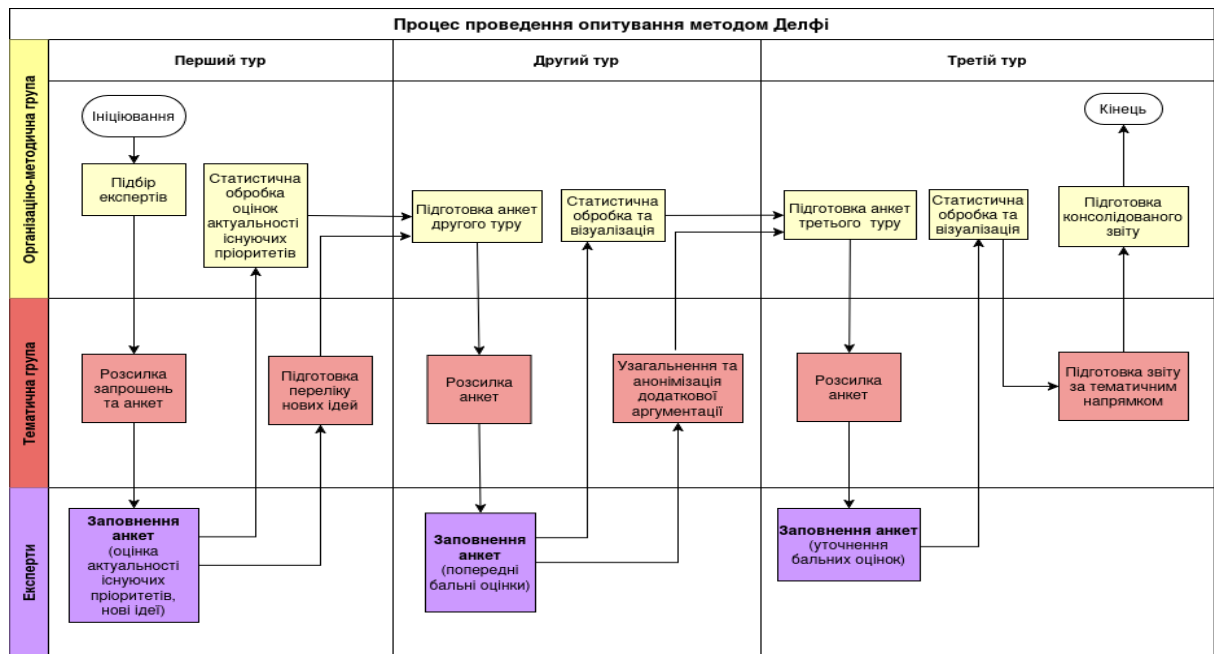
Процес проведення опитування методом Делфі

Перший тур

Другий тур

Третій тур

Організаційно-методична група

Тематична група

Експерти

Ініціювання

Підбір експертів

Статистична обробка оцінок актуальності існуючих пріоритетів

Розсилка запрошень та анкет

Підготовка переліку нових ідей

Заповнення анкет (оцінка актуальності існуючих пріоритетів, нові ідеї)

Підготовка анкет другого туру

Статистична обробка та візуалізація

Розсилка анкет

Узагальнення та анонімізація додаткової аргументації

Заповнення анкет (попередні бальні оцінки)

Підготовка анкет третього туру

Статистична обробка та візуалізація

Кінець

Підготовка консолідованого звіту

Розсилка анкет

Підготовка звіту за тематичним напрямком

Заповнення анкет (уточнення бальних оцінок)